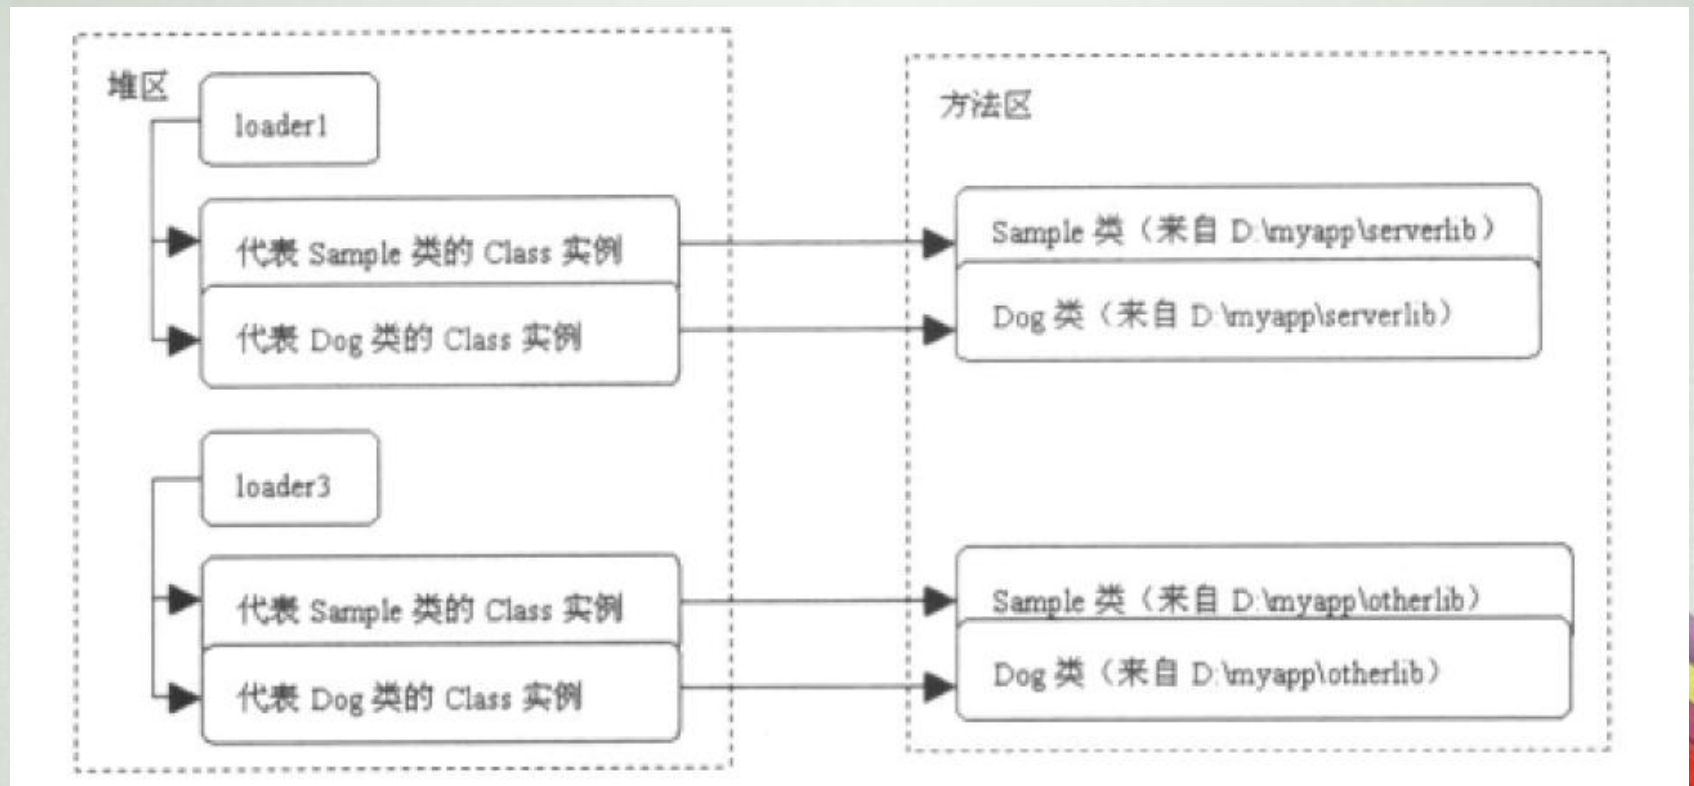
堆区

loader1

代表 Sample 类的 Class 实例

代表 Dog 类的 Class 实例

loader3

代表 Sample 类的 Class 实例

代表 Dog 类的 Class 实例

方法区

Sample 类（来自 D:\myapp\serverlib）

Dog 类（来自 D:\myapp\serverlib）

Sample 类（来自 D:\myapp\otherlib）

Dog 类（来自 D:\myapp\otherlib）